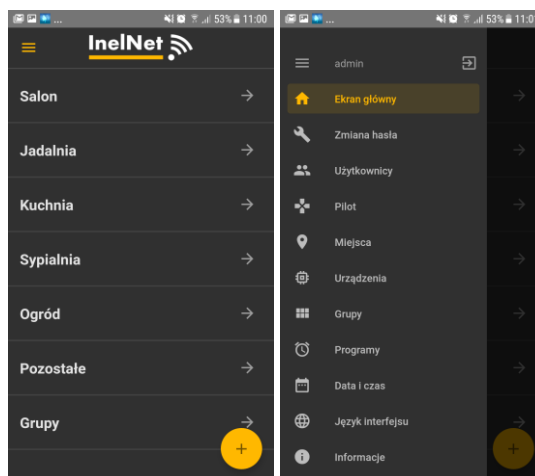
53% 11:00

InelNet

Salon

Jadalnia

Kuchnia

Sypialnia

Ogród

Pozostałe

Grupy

+

53% 11:0

admin

Ekran główny

Zmiana hasła

Użytkownicy

Pilot

Miejsca

Urządzenia

Grupy

Programy

Data i czas

Język interfejsu

Informacje

+